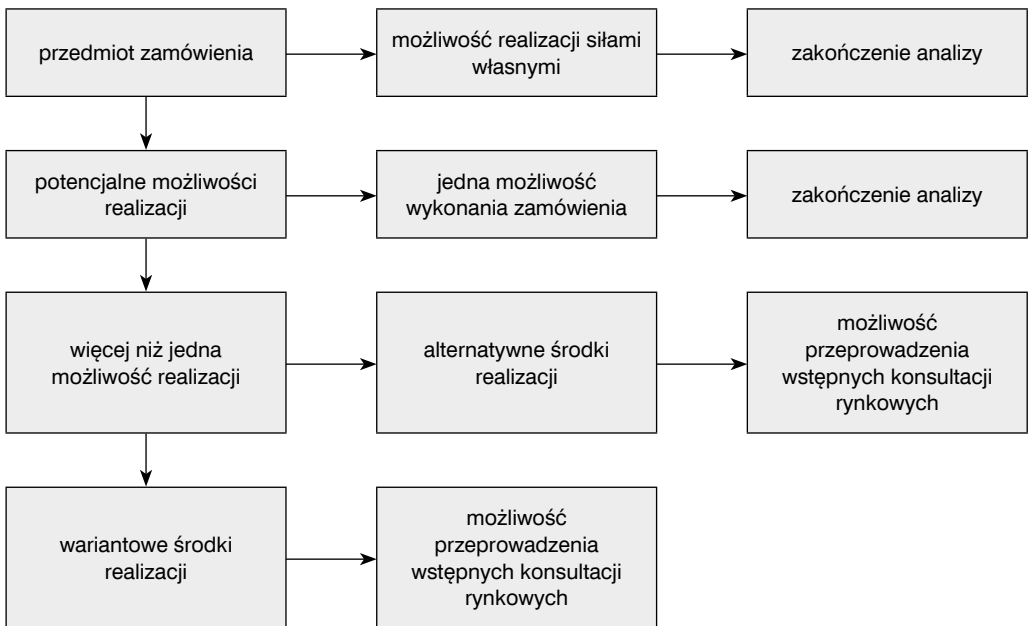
przedmiot zamówienia

możliwość realizacji siłami własnymi

zakończenie analizy

potencjalne możliwości realizacji

jedna możliwość wykonania zamówienia

zakończenie analizy

więcej niż jedna możliwość realizacji

alternatywne środki realizacji

możliwość przeprowadzenia wstępnych konsultacji rynkowych

wariantowe środki realizacji

możliwość przeprowadzenia wstępnych konsultacji rynkowych